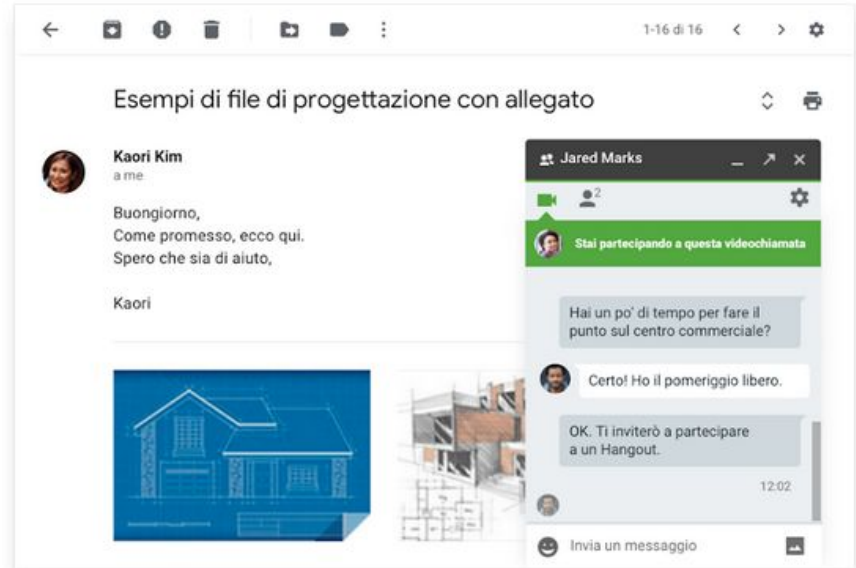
1-16 di 16

Esempi di file di progettazione con allegato

Kaori Kim
a me

Buongiorno,
Come promesso, ecco qui.
Spero che sia di aiuto,

Kaori

Jared Marks

2

Stai partecipando a questa videochiamata

Hai un po' di tempo per fare il punto sul centro commerciale?

Certo! Ho il pomeriggio libero.

OK. Ti inviterò a partecipare a un Hangout.

12:02

Invia un messaggio